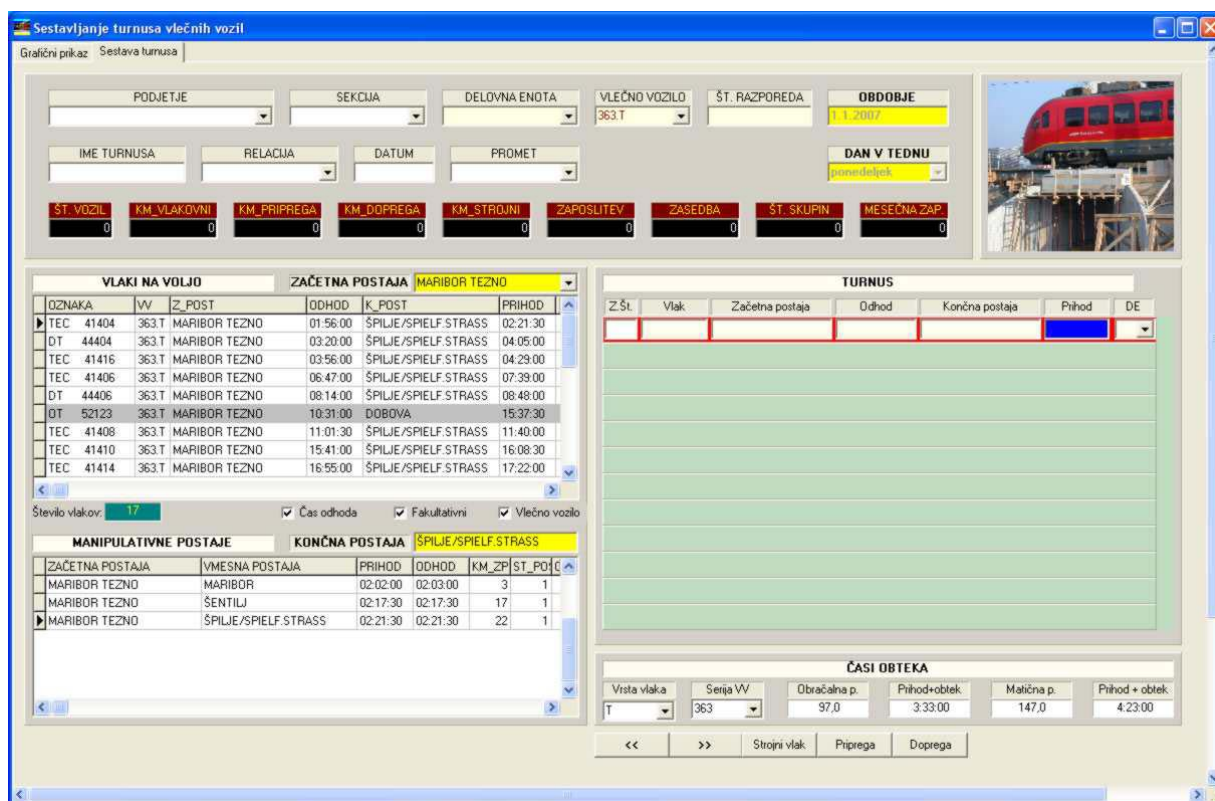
Sestavljanje turnusa vlečnih vozil

Grafični prikaz | Sestava turnusa

PODJETJE
SEKCIJA
DELOVNA ENOTA
VLEČNO VOZILO 363.T
ŠT. RAZPOREDA
OBDOBJE 1.1.2007

IME TURNUSA
RELACIJA
DATUM
PROMET
DAN V TEDNU ponedeljek

| ŠT. VOZIL | KM_VLAKOVNI | KM_PRIPREGA | KM_DOPREGA | KM_STROJNI | ZAPOSLITEV | ZASEDBA | ŠT. SKUPIN | MESEČNA ZAP. |
|---|---|---|---|---|---|---|---|---|
| 0 | 0 | 0 | 0 | 0 | 0 | 0 | 0 | 0 |

VLAKI NA VOLJO
ZAČETNA POSTAJA MARIBOR TEZNO

| OZNAKA | VV | Z_POST | ODHOD | K_POST | PRIHOD |
|---|---|---|---|---|---|
| TEC 41404 | 363.T | MARIBOR TEZNO | 01:56:00 | ŠPILJE/SPIELF.STRASS | 02:21:30 |
| DT 44404 | 363.T | MARIBOR TEZNO | 03:20:00 | ŠPILJE/SPIELF.STRASS | 04:05:00 |
| TEC 41416 | 363.T | MARIBOR TEZNO | 03:56:00 | ŠPILJE/SPIELF.STRASS | 04:29:00 |
| TEC 41406 | 363.T | MARIBOR TEZNO | 06:47:00 | ŠPILJE/SPIELF.STRASS | 07:39:00 |
| DT 44406 | 363.T | MARIBOR TEZNO | 08:14:00 | ŠPILJE/SPIELF.STRASS | 08:48:00 |
| DT 52123 | 363.T | MARIBOR TEZNO | 10:31:00 | DOBOVA | 15:37:30 |
| TEC 41408 | 363.T | MARIBOR TEZNO | 11:01:30 | ŠPILJE/SPIELF.STRASS | 11:40:00 |
| TEC 41410 | 363.T | MARIBOR TEZNO | 15:41:00 | ŠPILJE/SPIELF.STRASS | 16:08:30 |
| TEC 41414 | 363.T | MARIBOR TEZNO | 16:55:00 | ŠPILJE/SPIELF.STRASS | 17:22:00 |

Število vlakov: 17
Čas odhoda
Fakultativni
Vlečno vozilo

MANIPULATIVNE POSTAJE
KONČNA POSTAJA ŠPILJE/SPIELF.STRASS

| ZAČETNA POSTAJA | VMESNA POSTAJA | PRIHOD | ODHOD | KM_ZP | ST_PO |
|---|---|---|---|---|---|
| MARIBOR TEZNO | MARIBOR | 02:02:00 | 02:03:00 | 3 | 1 |
| MARIBOR TEZNO | ŠENTILJ | 02:17:30 | 02:17:30 | 17 | 1 |
| MARIBOR TEZNO | ŠPILJE/SPIELF.STRASS | 02:21:30 | 02:21:30 | 22 | 1 |

TURNUS

| Z.Št. | Vlak | Začetna postaja | Odhod | Končna postaja | Prihod | DE |
|---|---|---|---|---|---|---|

ČASI OBTEKA

| Vrsta vlaka | Serija VV | Obračalna p. | Prihod+obtek | Matična p. | Prihod + obtek |
|---|---|---|---|---|---|
| T | 363 | 97,0 | 3:33:00 | 147,0 | 4:23:00 |

<< >> Strojni vlak Priprega Doprega